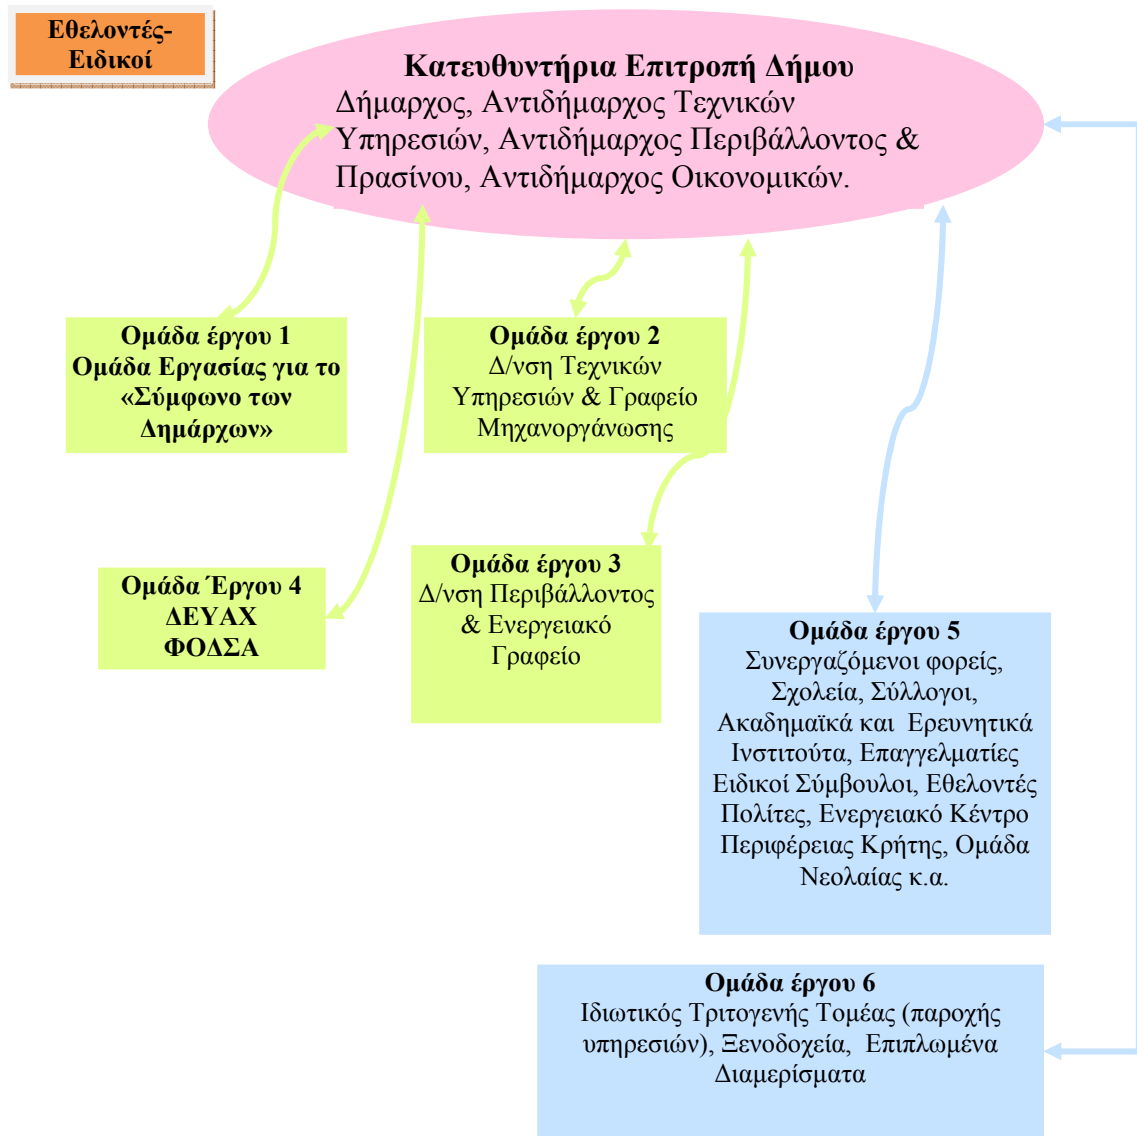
Εθελοντές-Ειδικοί

Κατευθυντήρια Επιτροπή Δήμου
Δήμαρχος, Αντιδήμαρχος Τεχνικών Υπηρεσιών, Αντιδήμαρχος Περιβάλλοντος & Πρασίνου, Αντιδήμαρχος Οικονομικών.

Ομάδα έργου 1
Ομάδα Εργασίας για το «Σύμφωνο των Δημάρχων»

Ομάδα έργου 2
Δ/νση Τεχνικών Υπηρεσιών & Γραφείο Μηχανοργάνωσης

Ομάδα Έργου 4
ΔΕΥΑΧ
ΦΟΔΣΑ

Ομάδα έργου 3
Δ/νση Περιβάλλοντος & Ενεργειακό Γραφείο

Ομάδα έργου 5
Συνεργαζόμενοι φορείς, Σχολεία, Σύλλογοι, Ακαδημαϊκά και Ερευνητικά Ινστιτούτα, Επαγγελματίες Ειδικοί Σύμβουλοι, Εθελοντές Πολίτες, Ενεργειακό Κέντρο Περιφέρειας Κρήτης, Ομάδα Νεολαίας κ.α.

Ομάδα έργου 6
Ιδιωτικός Τριτογενής Τομέας (παροχής υπηρεσιών), Ξενοδοχεία, Επιπλωμένα Διαμερίσματα